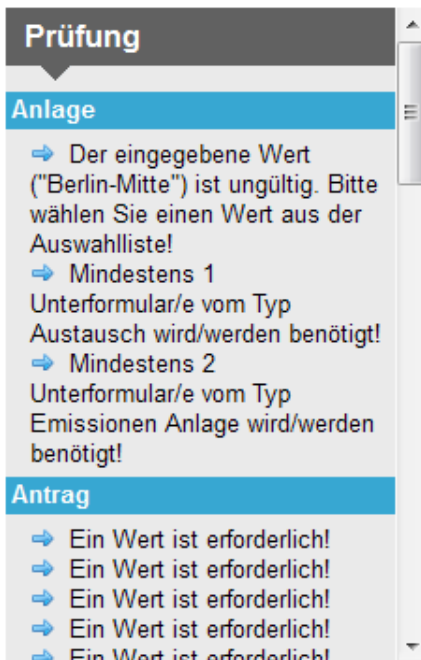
Prüfung

Anlage

➡ Der eingegebene Wert ("Berlin-Mitte") ist ungültig. Bitte wählen Sie einen Wert aus der Auswahlliste!
➡ Mindestens 1 Unterformular/e vom Typ Austausch wird/werden benötigt!
➡ Mindestens 2 Unterformular/e vom Typ Emissionen Anlage wird/werden benötigt!

Antrag

➡ Ein Wert ist erforderlich!
➡ Ein Wert ist erforderlich!
➡ Ein Wert ist erforderlich!
➡ Ein Wert ist erforderlich!
➡ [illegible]